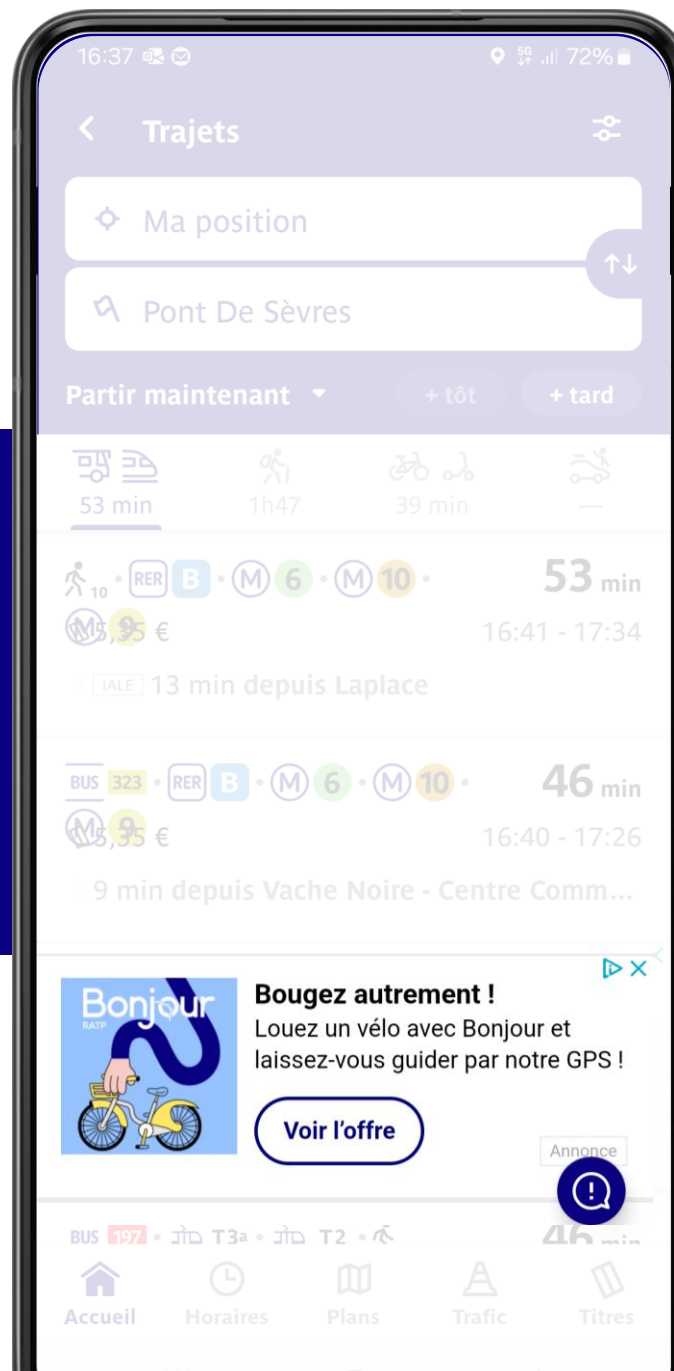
16:37 72%

Trajets

Ma position

Pont De Sèvres

Partir maintenant + tôt + tard

53 min 1h47 39 min —

10 RER B M 6 M 10 53 min
M 9 5,35 €
16:41 - 17:34

13 min depuis Laplace

BUS 323 RER B M 6 M 10 46 min
M 9 5,35 €
16:40 - 17:26

9 min depuis Vache Noire - Centre Comm...

Bonjour RATP

Bougez autrement !

Louez un vélo avec Bonjour et laissez-vous guider par notre GPS !

Voir l'offre

Annonce

BUS 197 T3a T2 46 min

Accueil Horaires Plans Trafic Titres